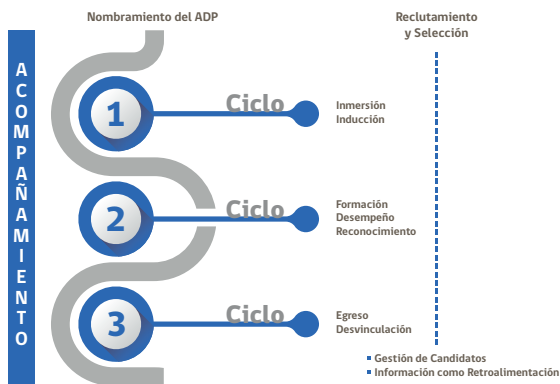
Nombramiento del ADP

Reclutamiento y Selección

A
C
O
M
P
A
Ñ
A
M
I
E
N
T
O

1
Ciclo
Inmersión
Inducción

2
Ciclo
Formación
Desempeño
Reconocimiento

3
Ciclo
Egreso
Desvinculación

Gestión de Candidatos
Información como Retroalimentación